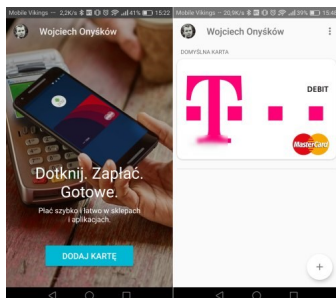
Mobile Vikings 2,2K/s 41% 15:22

Wojciech Onyśków

Dotknij. Zapłać. Gotowe.

Płać szybko i łatwo w sklepach i aplikacjach.

DODAJ KARTĘ

Mobile Vikings 20,96K/s 39% 15:1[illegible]

Wojciech Onyśków

DOMYŚLNA KARTA

T

DEBIT

MasterCard

+